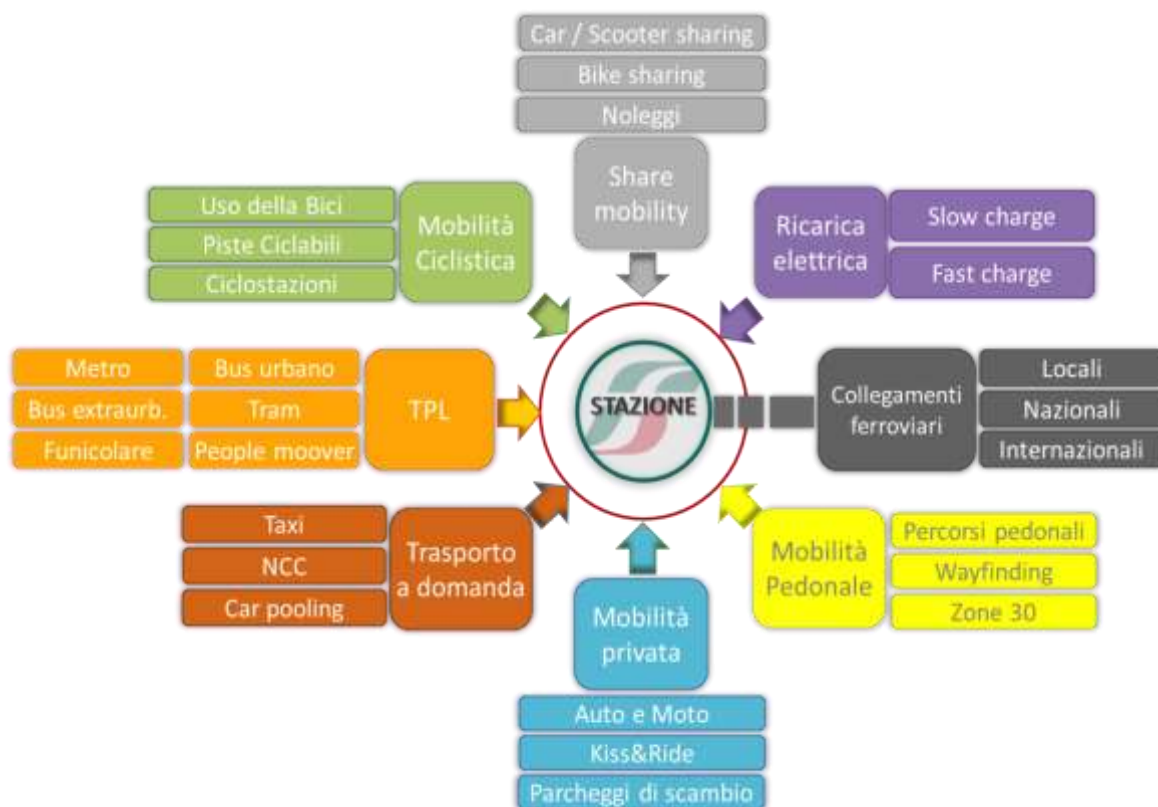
Car / Scooter sharing
Bike sharing
Noleggi
Share mobility

Uso della Bici
Piste Ciclabili
Ciclostazioni
Mobilità Ciclistica

Ricarica elettrica
Slow charge
Fast charge

Metro
Bus extraurb.
Funicolare
Bus urbano
Tram
People moover
TPL

STAZIONE

Collegamenti ferroviari
Locali
Nazionali
Internazionali

Taxi
NCC
Car pooling
Trasporto a domanda

Mobilità Pedonale
Percorsi pedonali
Wayfinding
Zone 30

Mobilità privata
Auto e Moto
Kiss&Ride
Parcheggi di scambio